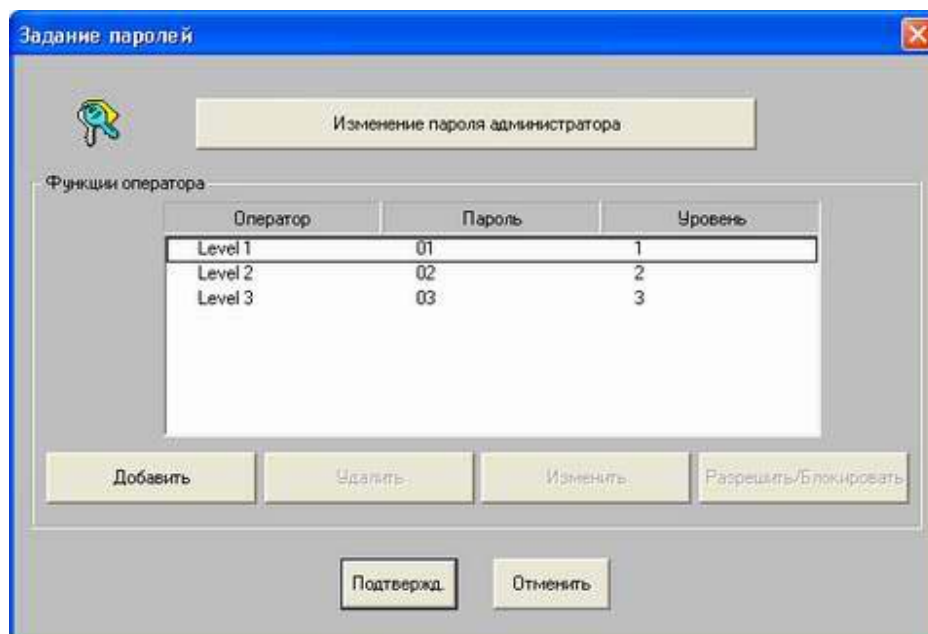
Задание паролей

Изменение пароля администратора

Функции оператора

| Оператор | Пароль | Уровень |
|---|---|---|
| Level 1 | 01 | 1 |
| Level 2 | 02 | 2 |
| Level 3 | 03 | 3 |

Добавить

Удалить

Изменить

Разрешить/Блокировать

Подтвержд.

Отменить